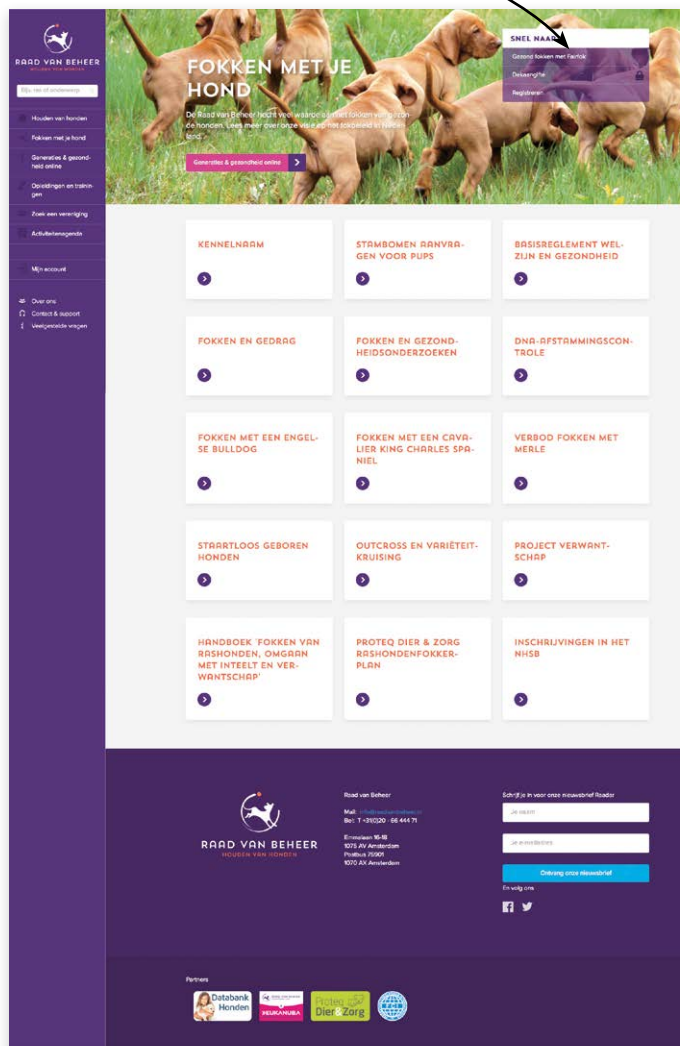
RAAD VAN BEHEER
HOUDEN VAN HONDEN

Bijv. ras of vereniging

Houden van honden
Fokken met je hond
Generaties & gezondheid online
Opleidingen en trainingen
Zoek een vereniging
Activiteitenagenda

Mijn account

Over ons
Contact & support
Veelgestelde vragen

FOKKEN MET JE HOND

De Raad van Beheer hecht veel waarde aan het fokken van gezonde honden. Lees meer over onze visie en het fokbeleid in Nederland.

Generaties & gezondheid online

SNEL NAAR
Gezond fokken met Fairfok
Dekaangifte
Registreren

KENNELNAAM

STAMBOMEN AANVRAGEN VOOR PUPS

BASISREGLEMENT WELZIJN EN GEZONDHEID

FOKKEN EN GEDRAG

FOKKEN EN GEZONDHEIDSONDERZOEKEN

DNA-AFSTAMMINGSCONTROLE

FOKKEN MET EEN ENGELSE BULLDOG

FOKKEN MET EEN CAVALIER KING CHARLES SPANIEL

VERBOD FOKKEN MET MERLE

STAARTLOOS GEBOREN HONDEN

OUTCROSS EN VARIËTEITKRUISING

PROJECT VERWANTSCHAP

HANDBOEK 'FOKKEN VAN RASHONDEN, OMGAAN MET INTEELT EN VERWANTSCHAP'

PROTEQ DIER & ZORG RASHONDENFOKKERPLAN

INSCHRIJVINGEN IN HET NHSB

RAAD VAN BEHEER
HOUDEN VAN HONDEN

Raad van Beheer
Mail: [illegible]
Bel: T +31(0)20 - 66 444 71

Emmalaan 16-18
1075 AV Amsterdam
Postbus 75901
1070 AX Amsterdam

Schrijf je in voor onze nieuwsbrief Raadar
Je naam
Je emailadres
Ontvang onze nieuwsbrief
En volg ons

Partners
Databank Honden
EUKANUBA
Proteq Dier & Zorg